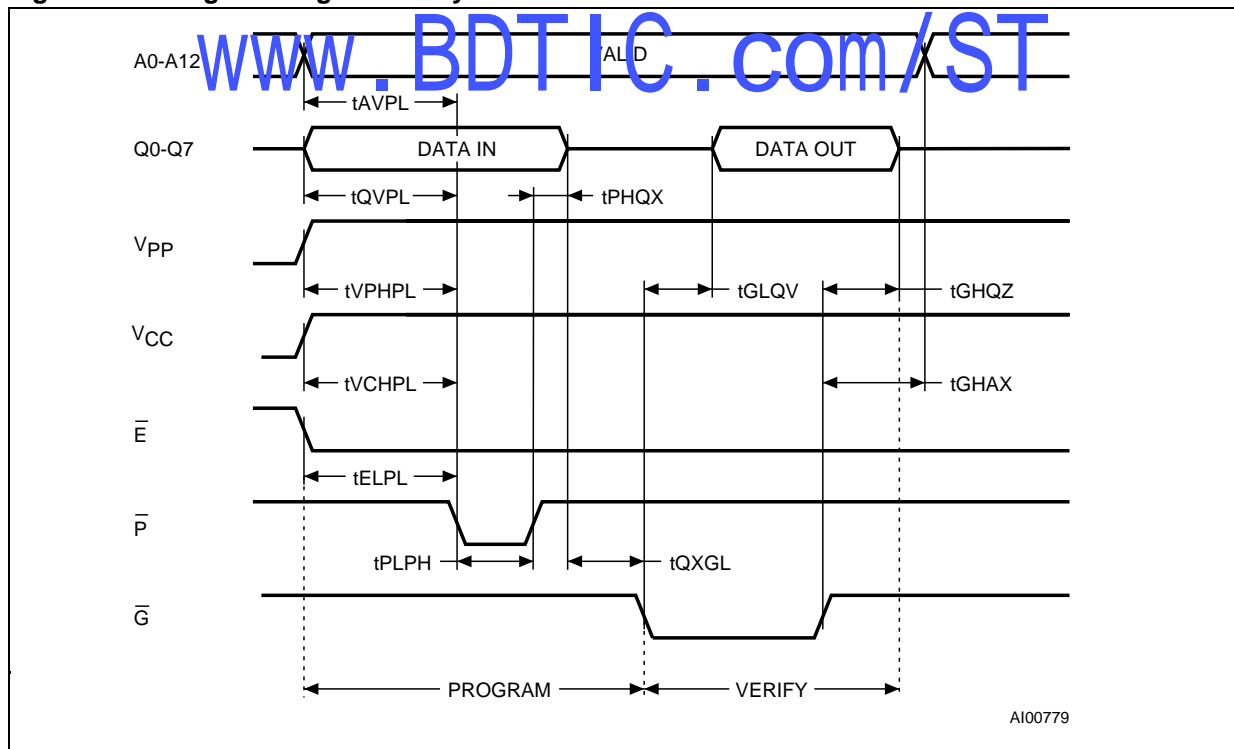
www.BDTIC.com/ST

A0-A12

VALID

tAVPL

Q0-Q7

DATA IN

DATA OUT

tQVPL

tPHQX

$V_{PP}$

tVPHPL

tGLQV

tGHQZ

$V_{CC}$

tVCHPL

tGHAX

$\overline{E}$

tELPL

$\overline{P}$

tPLPH

tQXGL

$\overline{G}$

PROGRAM

VERIFY

AI00779